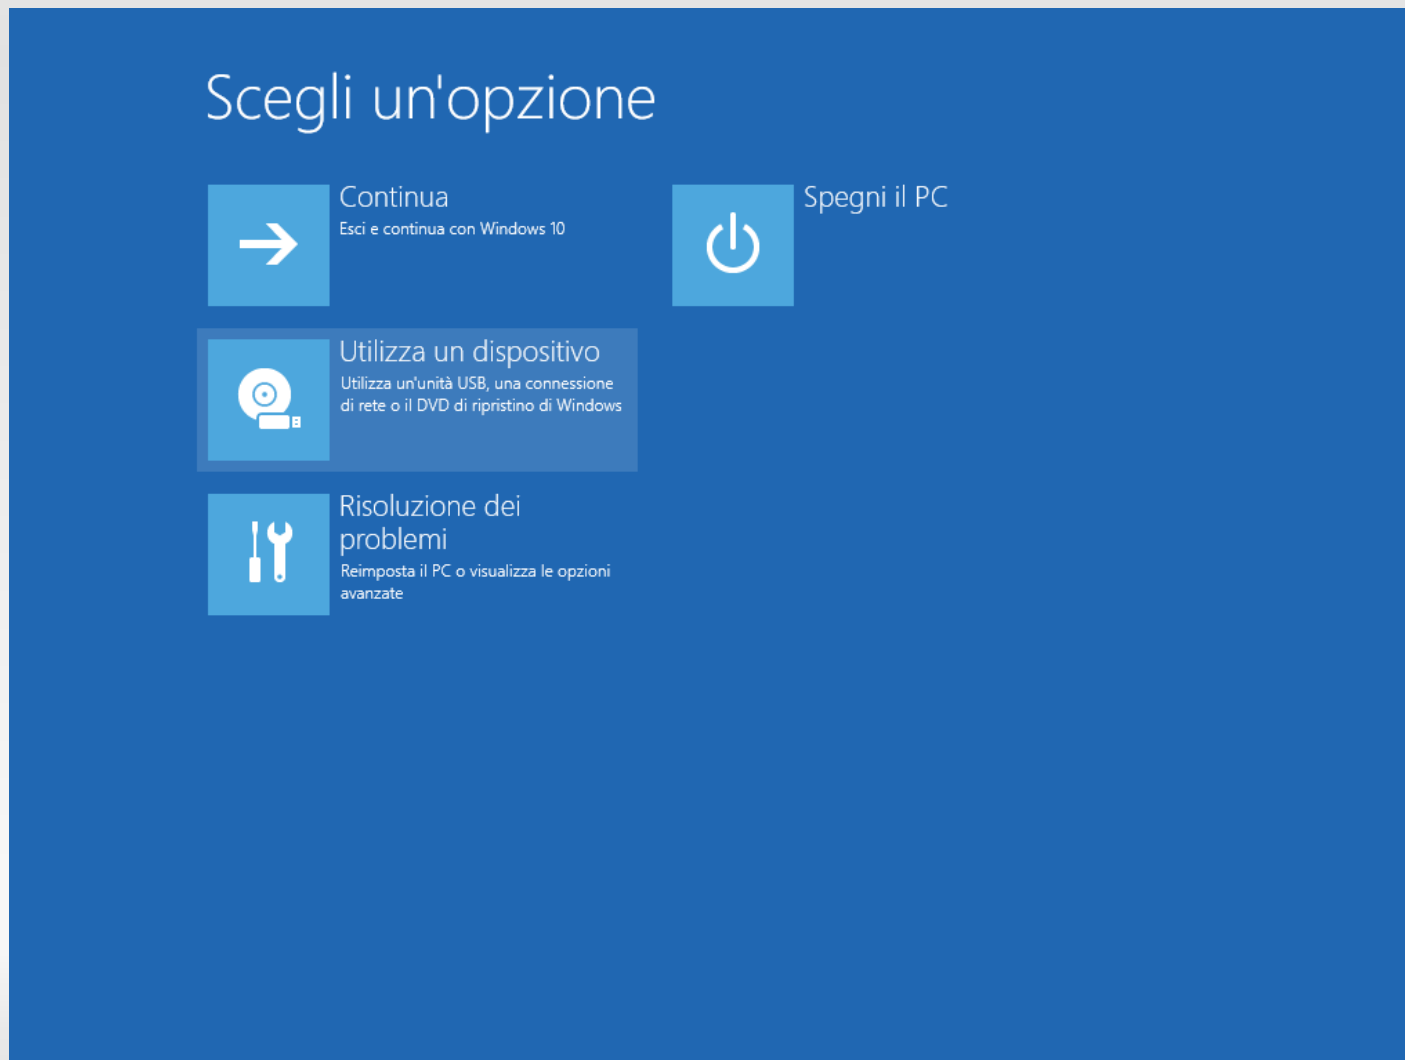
Scegli un'opzione

Continua
Esci e continua con Windows 10

Utilizza un dispositivo
Utilizza un'unità USB, una connessione di rete o il DVD di ripristino di Windows

Risoluzione dei problemi
Reimposta il PC o visualizza le opzioni avanzate

Spegni il PC